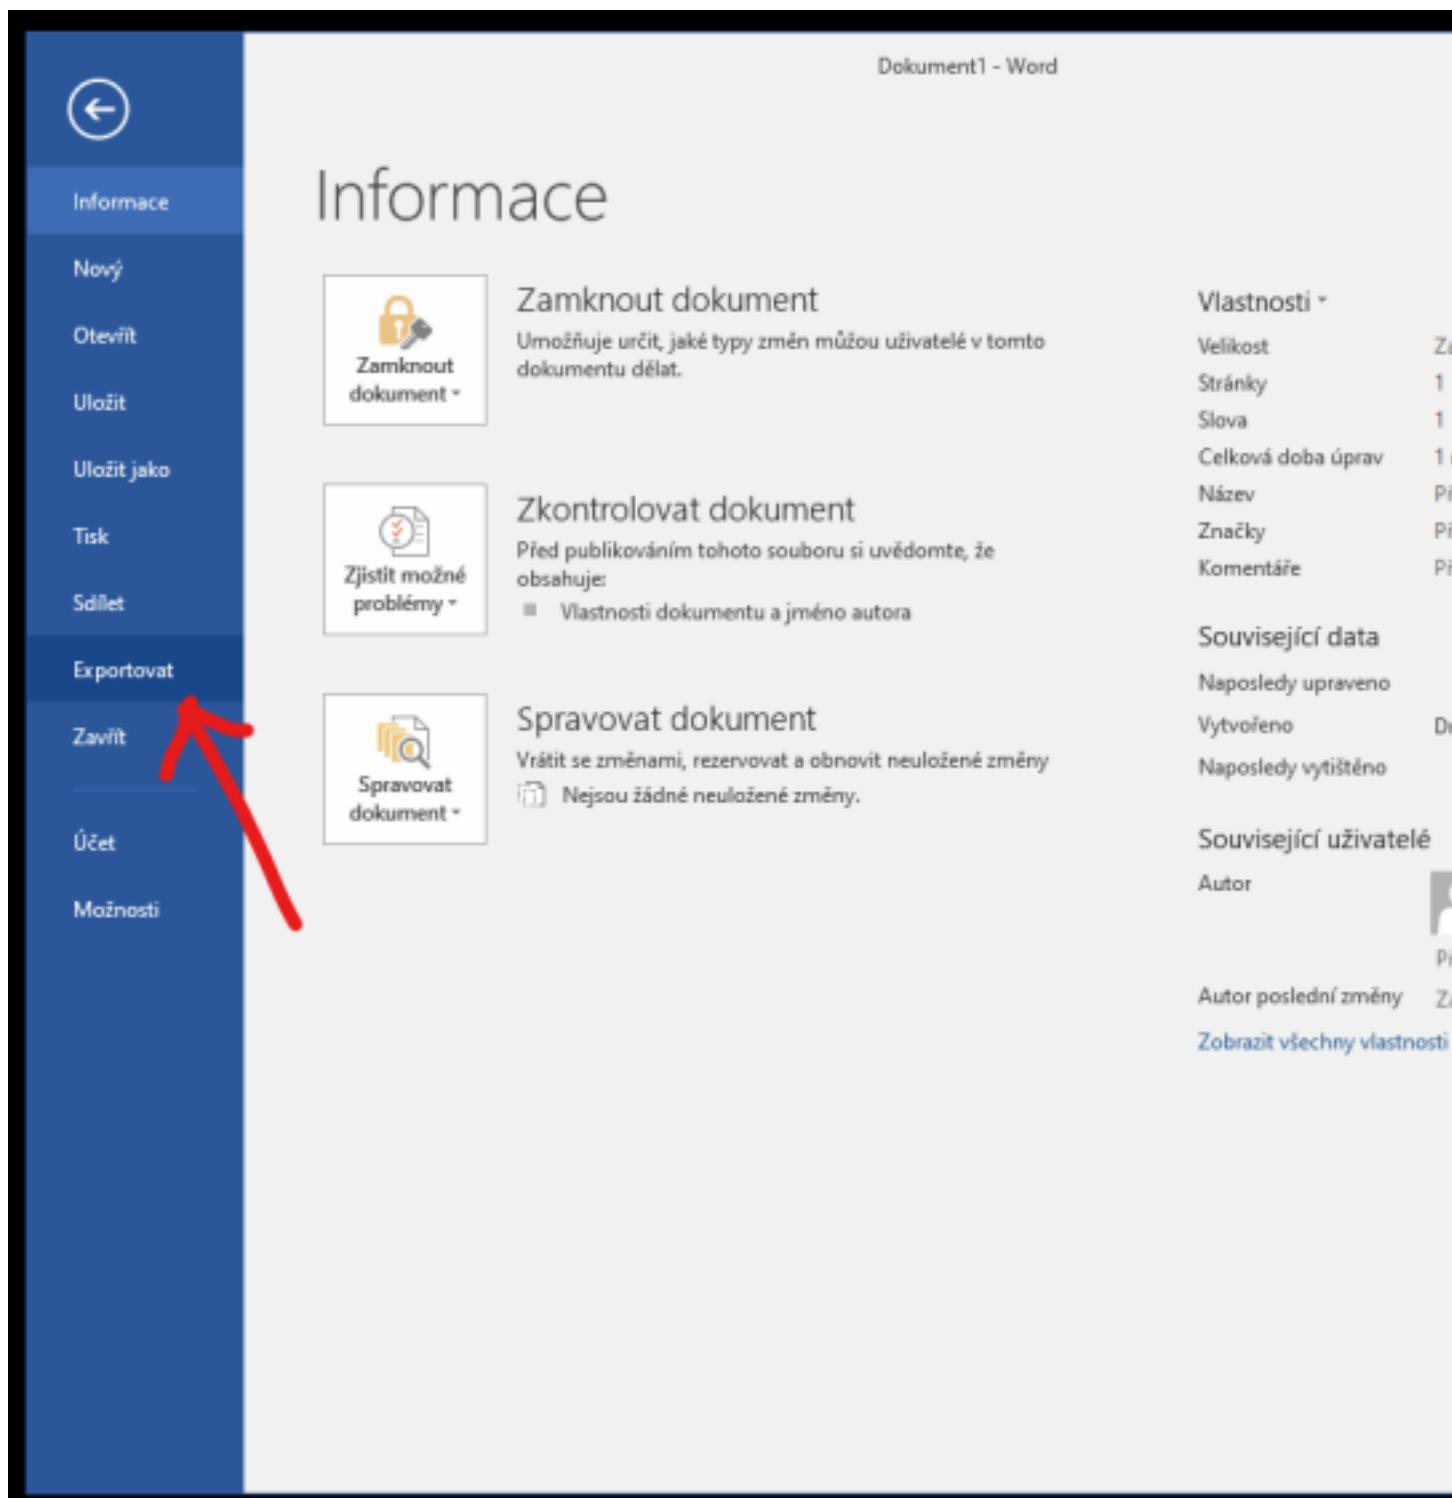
Dokument1 - Word

Informace
Nový
Otevřít
Uložit
Uložit jako
Tisk
Sdílet
Exportovat
Zavřít
Účet
Možnosti

Informace

Zamknout dokument
Zamknout dokument
Umožňuje určit, jaké typy změn můžou uživatelé v tomto dokumentu dělat.

Zjistit možné problémy
Zkontrolovat dokument
Před publikováním tohoto souboru si uvědomte, že obsahuje:
Vlastnosti dokumentu a jméno autora

Spravovat dokument
Spravovat dokument
Vrátit se změnami, rezervovat a obnovit neuložené změny
Nejsou žádné neuložené změny.

Vlastnosti
Velikost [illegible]
Stránky 1
Slova 1
Celková doba úprav 1 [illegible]
Název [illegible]
Značky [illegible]
Komentáře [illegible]

Související data
Naposledy upraveno
Vytvořeno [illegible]
Naposledy vytištěno

Související uživatelé
Autor
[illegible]
Autor poslední změny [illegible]
Zobrazit všechny vlastnosti